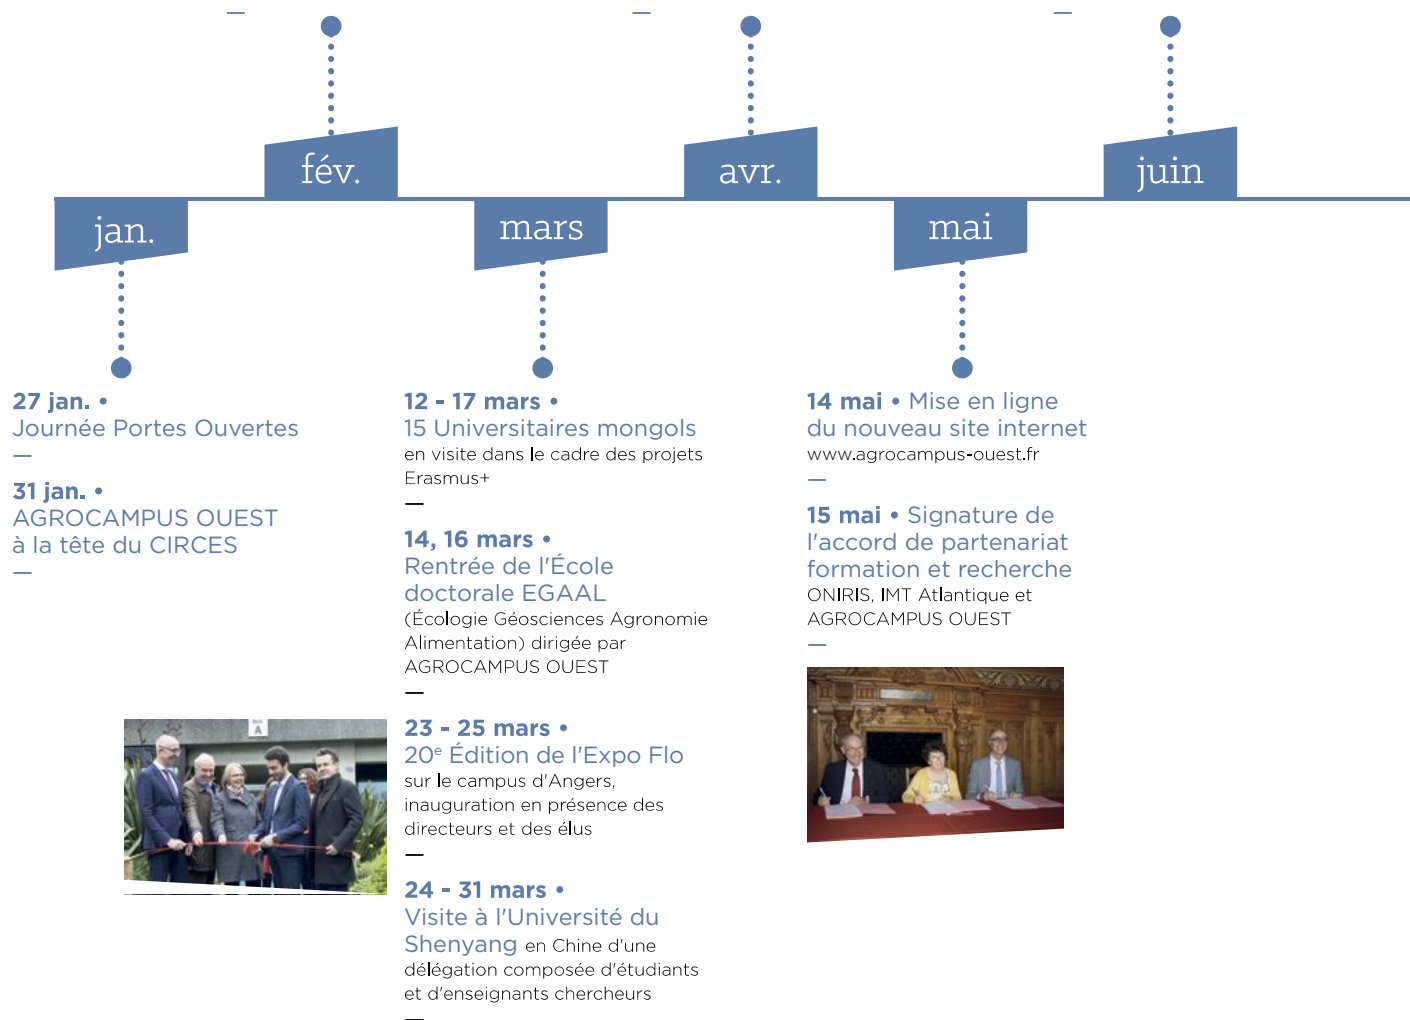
—

—

—

fév.

avr.

juin

jan.

mars

mai

27 jan. •
Journée Portes Ouvertes
—

31 jan. •
AGROCAMPUS OUEST à la tête du CIRCES
—

12 - 17 mars •
15 Universitaires mongols
en visite dans le cadre des projets Erasmus+
—

14, 16 mars •
Rentrée de l'École doctorale EGAAL
(Écologie Géosciences Agronomie Alimentation) dirigée par AGROCAMPUS OUEST
—

23 - 25 mars •
20$^{e}$ Édition de l'Expo Flo
sur le campus d'Angers, inauguration en présence des directeurs et des élus
—

24 - 31 mars •
Visite à l'Université du Shenyang en Chine d'une délégation composée d'étudiants et d'enseignants chercheurs
—

14 mai • Mise en ligne du nouveau site internet
www.agrocampus-ouest.fr
—

15 mai • Signature de l'accord de partenariat formation et recherche
ONIRIS, IMT Atlantique et AGROCAMPUS OUEST
—